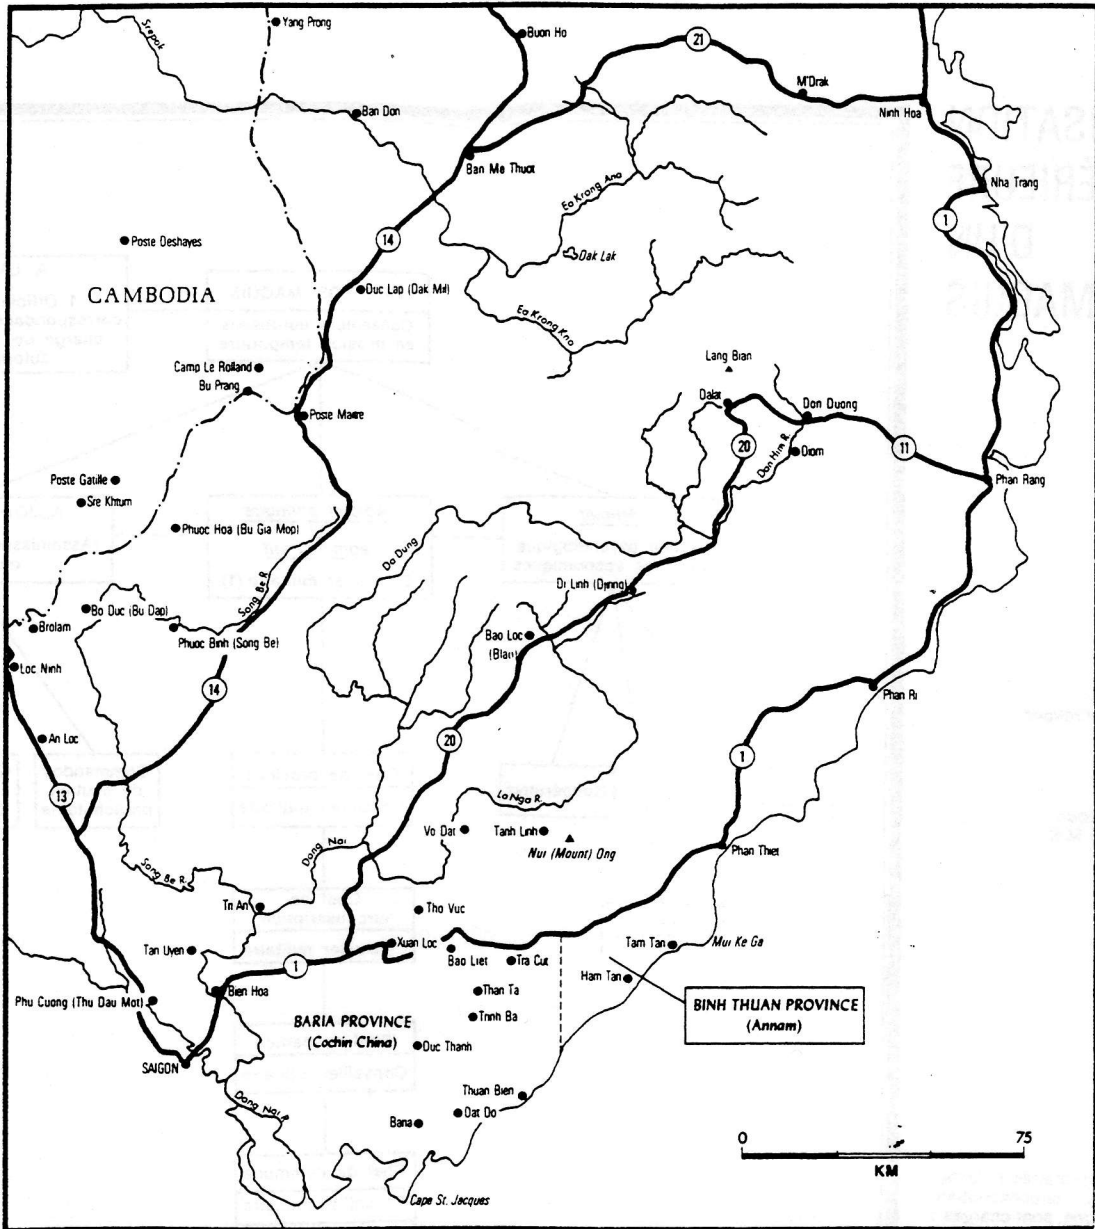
Yang Prong
Srepok
Buon Ho
21
M'Drak
Ninh Hoa
Ban Don
Ban Me Thuot
Nha Trang
1
Ea Krong Ana
Poste Deshayes
14
Dak Lak
CAMBODIA
Duc Lap (Dak Mil)
Ea Krong Kno
Lang Bian
Camp Le Rolland
Bu Prang
Dalat
Don Duong
Poste Maitre
20
Don Nhim R.
Drom
11
Phan Rang
Poste Gatille
Sre Khtum
Phuoc Hoa (Bu Gia Mop)
Da Dung
Song Be R.
Di Linh (Djiring)
Bo Duc (Bu Dap)
Brolam
Phuoc Binh (Song Be)
Bao Loc
(Blao)
Loc Ninh
14
Phan Ri
An Loc
20
1
13
La Nga R.
Vo Dat
Tanh Linh
Nui (Mount) Ong
Dong Nai
Phan Thiet
Song Be R.
Tri An
Tho Vuc
Tan Uyen
Xuan Loc
Tam Tan
Mui Ke Ga
1
Bao Liet
Tra Cu
Ham Tan
Bien Hoa
Than Ta
BINH THUAN PROVINCE
(Annam)
Phu Cuong (Thu Dau Mot)
BARIA PROVINCE
(Cochin China)
Trinh Ba
SAIGON
Duc Thanh
Thuan Bien
Dong Nai R.
Bana
Dat Do
0
75
KM
Cape St. Jacques